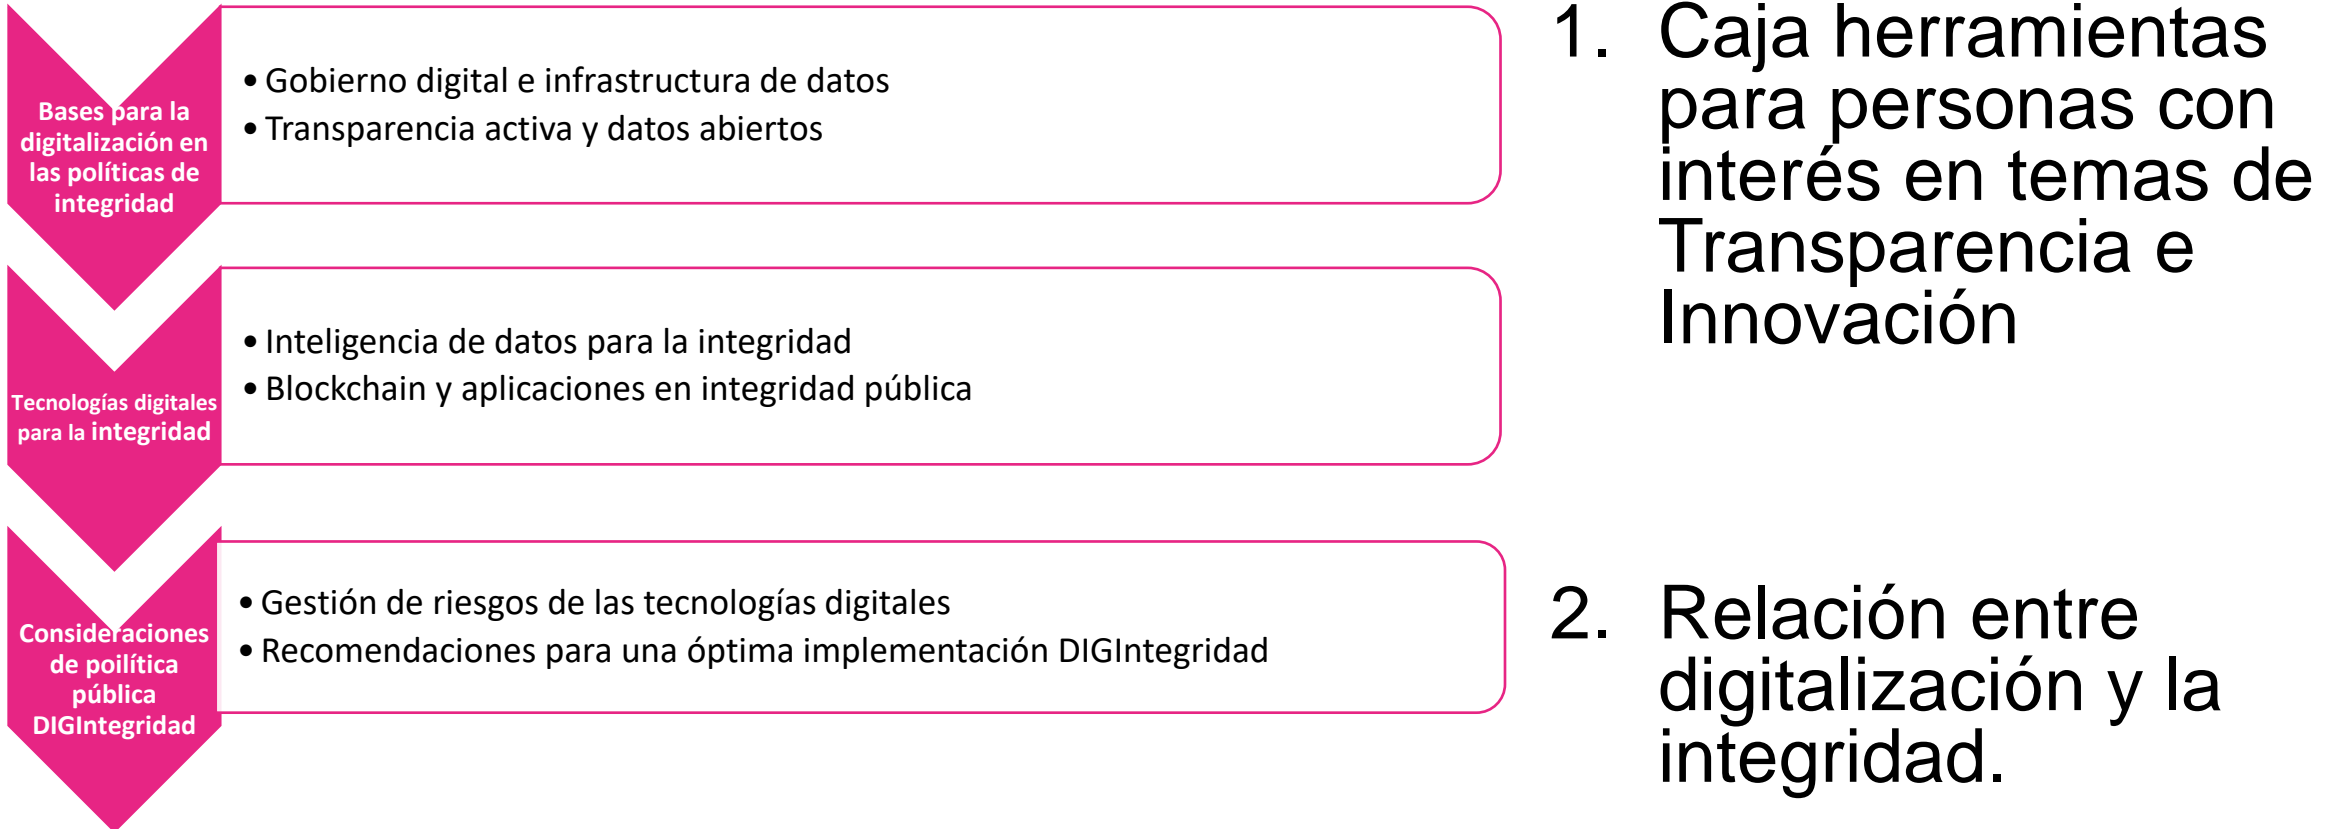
Bases para la digitalización en las políticas de integridad

• Gobierno digital e infrastructura de datos
• Transparencia activa y datos abiertos

Tecnologías digitales para la integridad

• Inteligencia de datos para la integridad
• Blockchain y aplicaciones en integridad pública

Consideraciones de poilítica pública DIGIntegridad

• Gestión de riesgos de las tecnologías digitales
• Recomendaciones para una óptima implementación DIGIntegridad

1. Caja herramientas para personas con interés en temas de Transparencia e Innovación

2. Relación entre digitalización y la integridad.